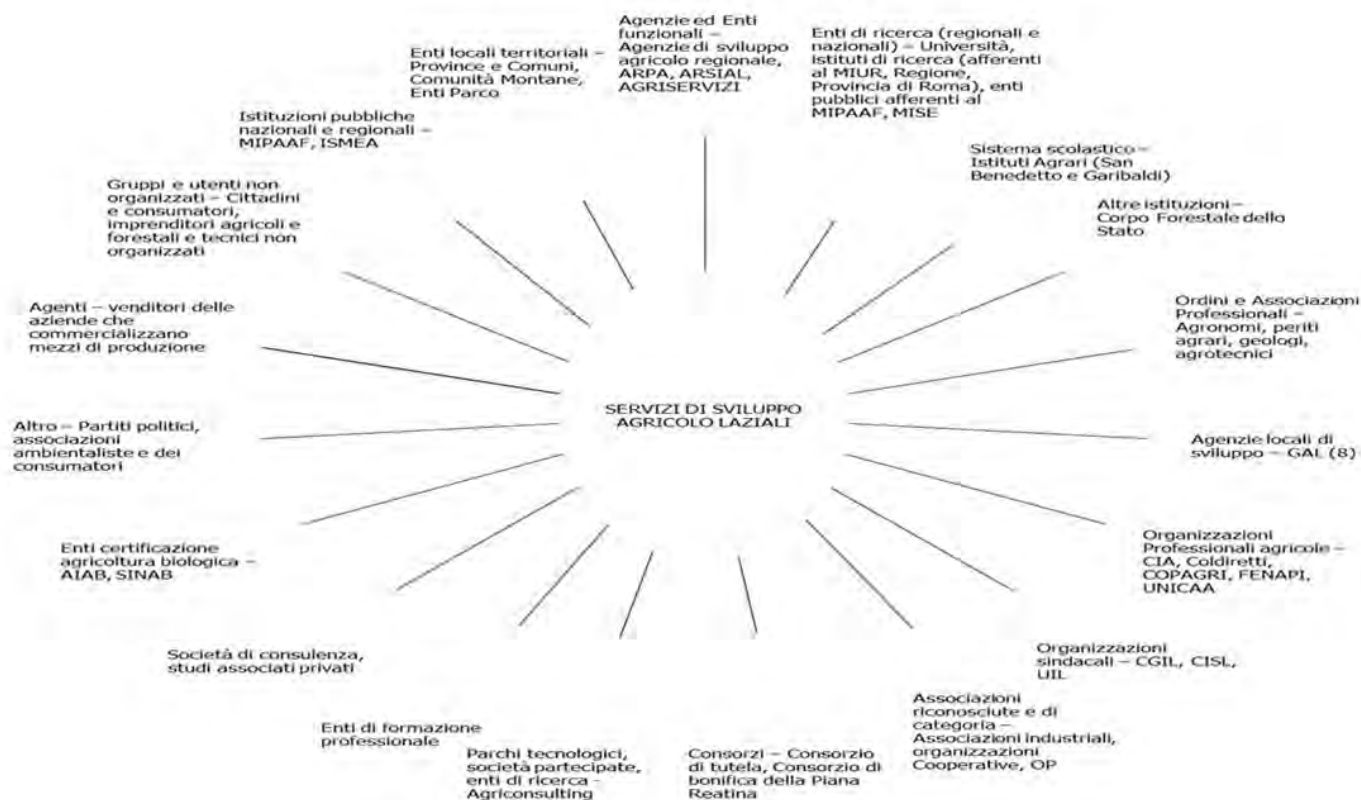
Agenzie ed Enti funzionali – Agenzie di sviluppo agricolo regionale, ARPA, ARSIAL, AGRISERVIZI

Enti di ricerca (regionali e nazionali) – Università, istituti di ricerca (afferenti al MIUR, Regione, Provincia di Roma), enti pubblici afferenti al MIPAAF, MISE

Enti locali territoriali – Province e Comuni, Comunità Montane, Enti Parco

Istituzioni pubbliche nazionali e regionali – MIPAAF, ISMEA

Sistema scolastico – Istituti Agrari (San Benedetto e Garibaldi)

Gruppi e utenti non organizzati – Cittadini e consumatori, imprenditori agricoli e forestali e tecnici non organizzati

Altre istituzioni – Corpo Forestale dello Stato

Ordini e Associazioni Professionali – Agronomi, periti agrari, geologi, agrotecnici

Agenti – venditori delle aziende che commercializzano mezzi di produzione

SERVIZI DI SVILUPPO AGRICOLO LAZIALI

Altro – Partiti politici, associazioni ambientaliste e dei consumatori

Agenzie locali di sviluppo – GAL (8)

Organizzazioni Professionali agricole – CIA, Coldiretti, COPAGRI, FENAPI, UNICAA

Enti certificazione agricoltura biologica – AIAB, SINAB

Organizzazioni sindacali – CGIL, CISL, UIL

Società di consulenza, studi associati privati

Associazioni riconosciute e di categoria – Associazioni industriali, organizzazioni Cooperative, OP

Enti di formazione professionale

Parchi tecnologici, società partecipate, enti di ricerca - Agriconsulting

Consorzi – Consorzio di tutela, Consorzio di bonifica della Piana Reatina